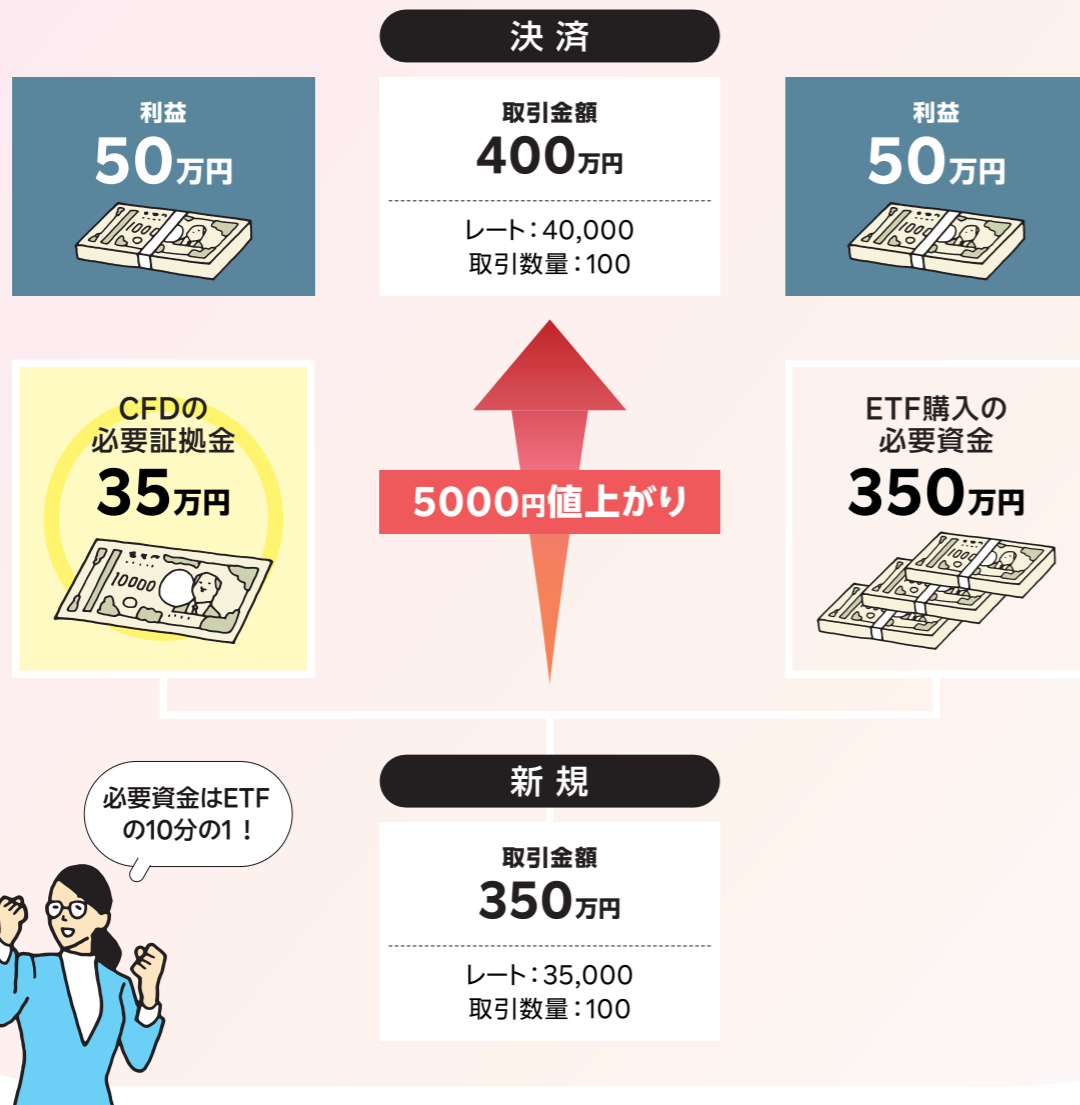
決済

利益
50万円

取引金額
400万円

レート：40,000
取引数量：100

利益
50万円

CFDの
必要証拠金
35万円

5000円値上がり

ETF購入の
必要資金
350万円

新規

必要資金はETF
の10分の1！

取引金額
350万円

レート：35,000
取引数量：100